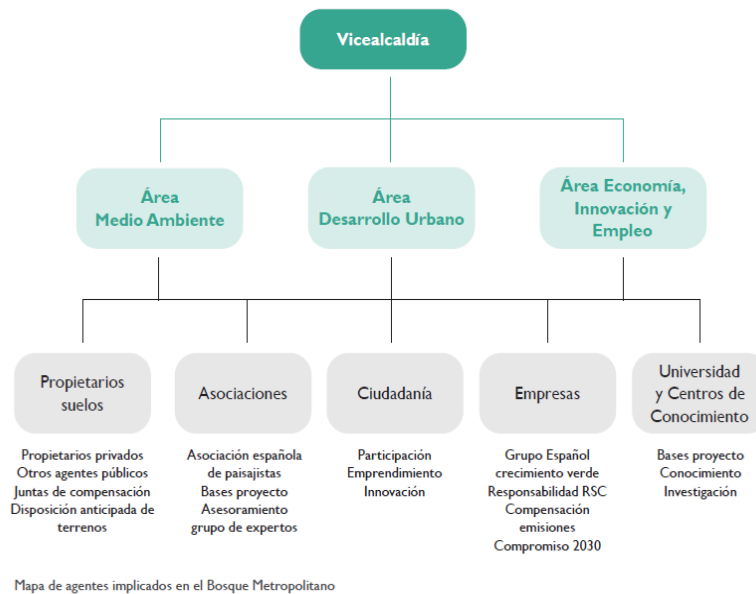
Vicealcaldía

Área Medio Ambiente

Área Desarrollo Urbano

Área Economía, Innovación y Empleo

Propietarios suelos

Asociaciones

Ciudadanía

Empresas

Universidad y Centros de Conocimiento

Propietarios privados
Otros agentes públicos
Juntas de compensación
Disposición anticipada de terrenos

Asociación española de paisajistas
Bases proyecto
Asesoramiento grupo de expertos

Participación
Emprendimiento
Innovación

Grupo Español crecimiento verde
Responsabilidad RSC
Compensación emisiones
Compromiso 2030

Bases proyecto
Conocimiento
Investigación

Mapa de agentes implicados en el Bosque Metropolitano